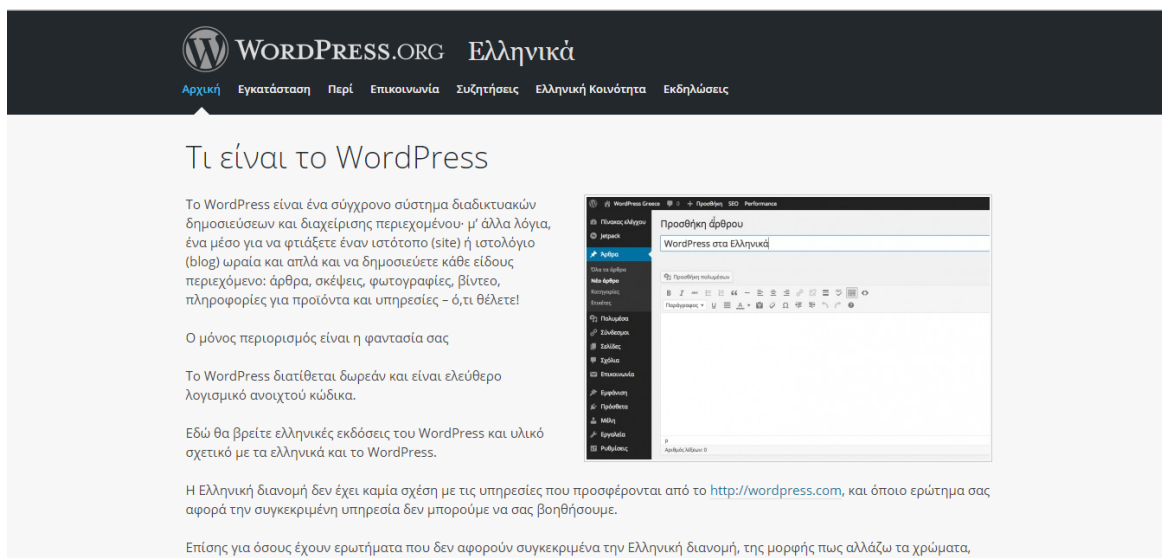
WordPress.org Ελληνικά

Αρχική Εγκατάσταση Περί Επικοινωνία Συζητήσεις Ελληνική Κοινότητα Εκδηλώσεις

Τι είναι το WordPress

Το WordPress είναι ένα σύγχρονο σύστημα διαδικτυακών δημοσιεύσεων και διαχείρισης περιεχομένου· μ' άλλα λόγια, ένα μέσο για να φτιάξετε έναν ιστότοπο (site) ή ιστολόγιο (blog) ωραία και απλά και να δημοσιεύετε κάθε είδους περιεχόμενο: άρθρα, σκέψεις, φωτογραφίες, βίντεο, πληροφορίες για προϊόντα και υπηρεσίες – ό,τι θέλετε!

Ο μόνος περιορισμός είναι η φαντασία σας

Το WordPress διατίθεται δωρεάν και είναι ελεύθερο λογισμικό ανοιχτού κώδικα.

Εδώ θα βρείτε ελληνικές εκδόσεις του WordPress και υλικό σχετικό με τα ελληνικά και το WordPress.

WordPress Greece 0 + Προσθήκη SEO Performance
Πίνακας ελέγχου
Jetpack
Άρθρα
Όλα τα άρθρα
Νέο άρθρο
Κατηγορίες
Ετικέτες
Πολυμέσα
Σύνδεσμοι
Σελίδες
Σχόλια
Επικοινωνία
Εμφάνιση
Πρόσθετα
Μέλη
Εργαλεία
Ρυθμίσεις
Προσθήκη άρθρου
WordPress στα Ελληνικά
Προσθήκη πολυμέσων
Παράγραφος
p
Αριθμός λέξεων: 0

Η Ελληνική διανομή δεν έχει καμία σχέση με τις υπηρεσίες που προσφέρονται από το http://wordpress.com, και όποιο ερώτημα σας αφορά την συγκεκριμένη υπηρεσία δεν μπορούμε να σας βοηθήσουμε.

Επίσης για όσους έχουν ερωτήματα που δεν αφορούν συγκεκριμένα την Ελληνική διανομή, της μορφής πως αλλάζω τα χρώματα,